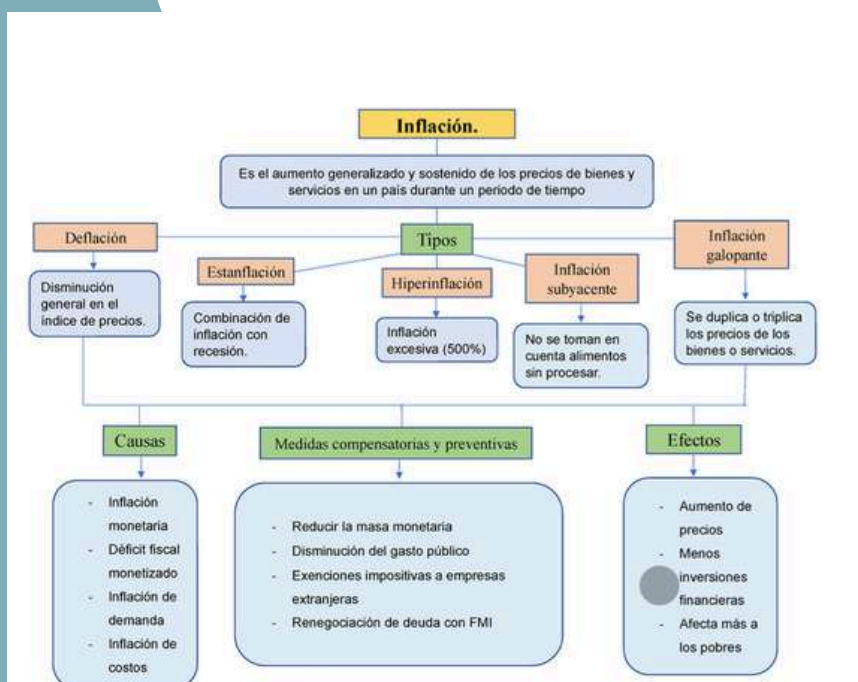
Inflación.

Es el aumento generalizado y sostenido de los precios de bienes y servicios en un país durante un periodo de tiempo

Tipos

Deflación

Disminución general en el índice de precios.

Estanflación

Combinación de inflación con recesión.

Hiperinflación

Inflación excesiva (500%)

Inflación subyacente

No se toman en cuenta alimentos sin procesar.

Inflación galopante

Se duplica o triplica los precios de los bienes o servicios.

Causas

- Inflación monetaria
- Déficit fiscal monetizado
- Inflación de demanda
- Inflación de costos

Medidas compensatorias y preventivas

- Reducir la masa monetaria
- Disminución del gasto público
- Exenciones impositivas a empresas extranjeras
- Renegociación de deuda con FMI

Efectos

- Aumento de precios
- Menos inversiones financieras
- Afecta más a los pobres